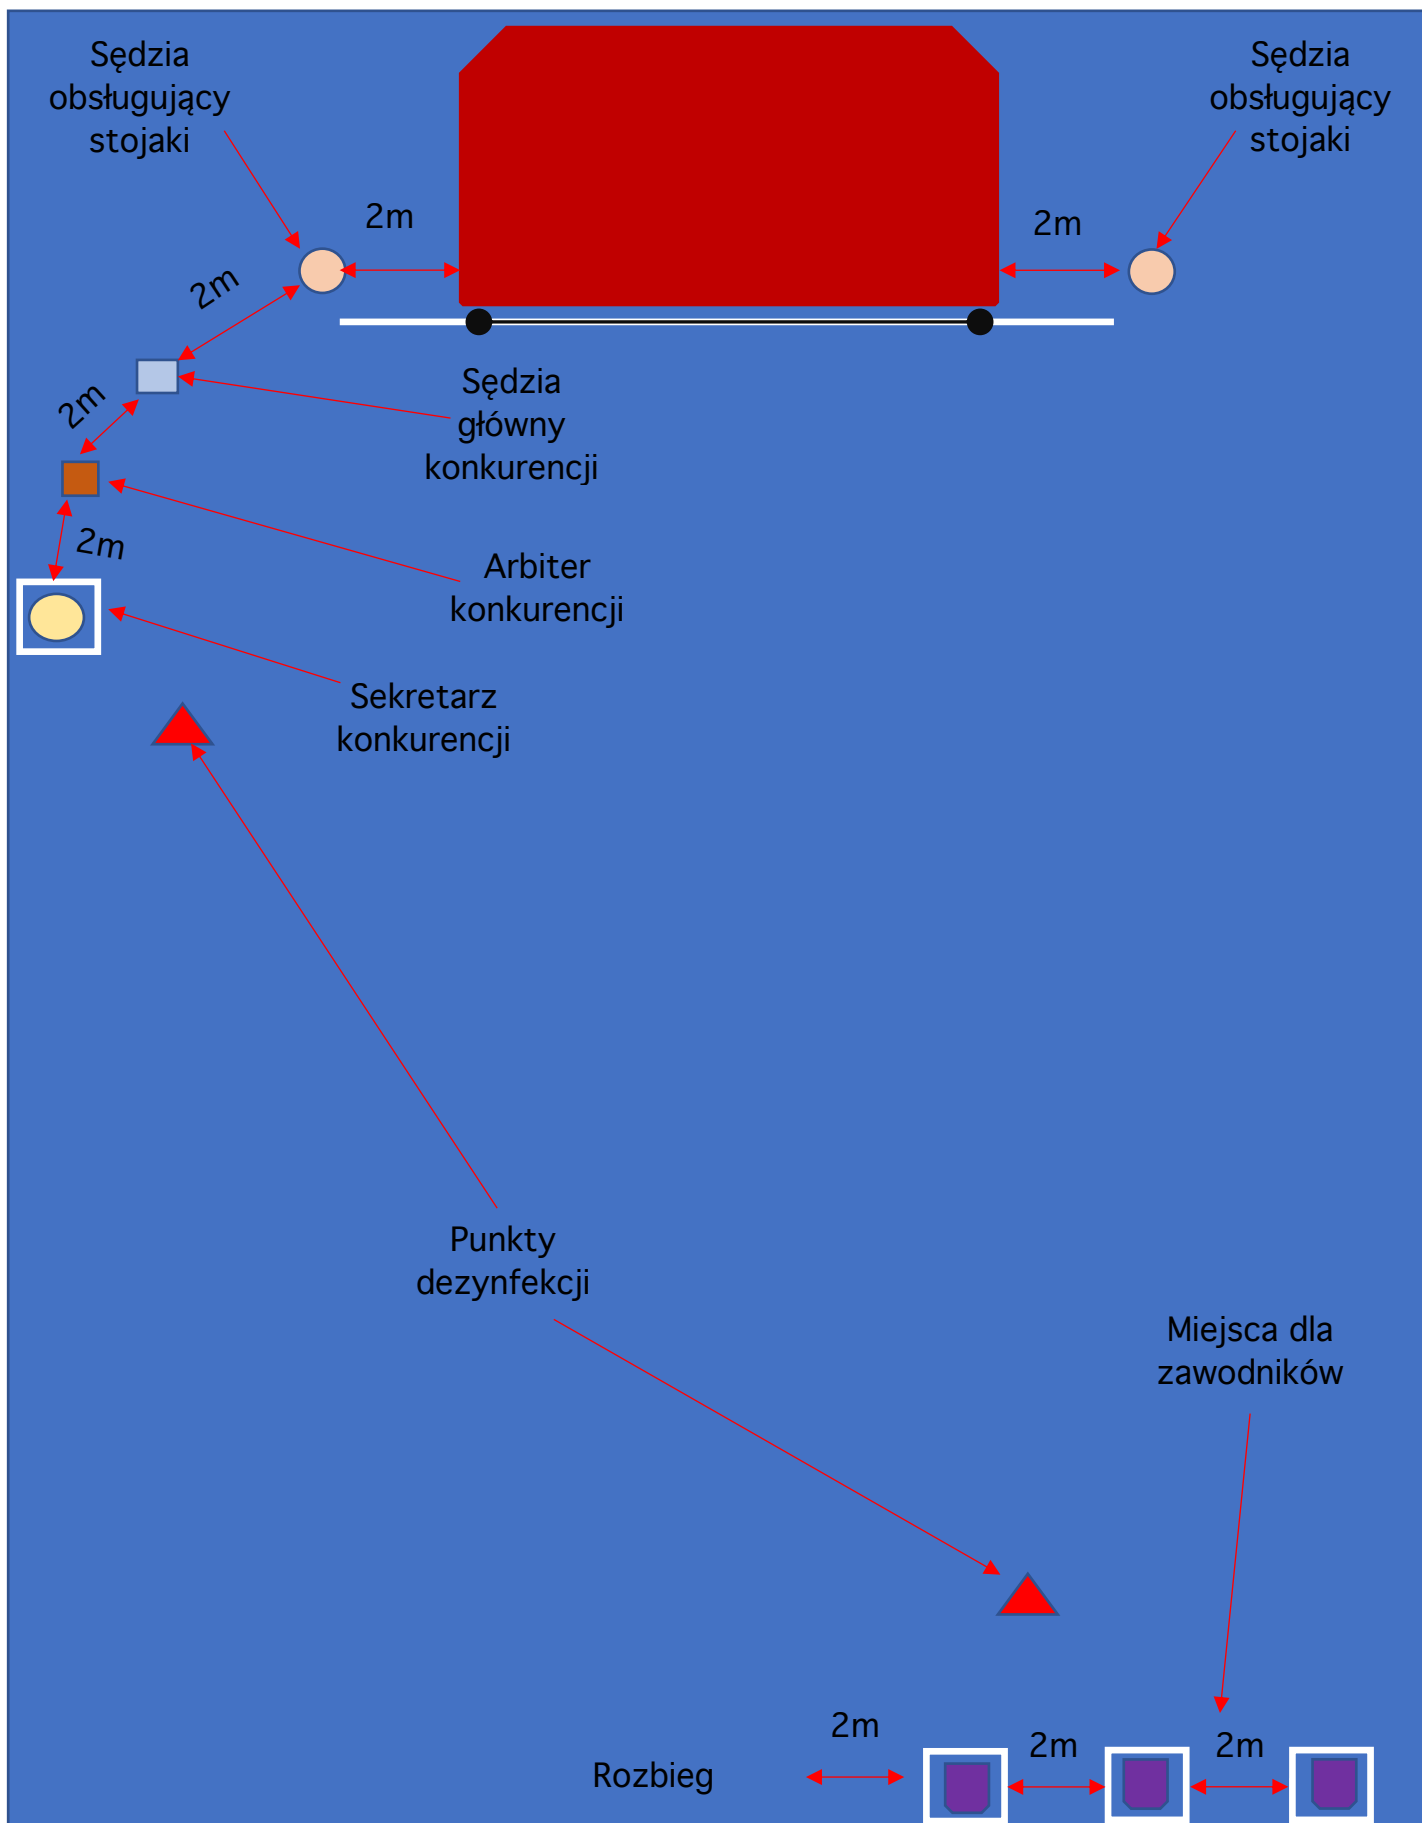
Sędzia obsługujący stojaki

Sędzia obsługujący stojaki

2m

2m

2m

2m

2m

Sędzia główny konkurencji

Arbiter konkurencji

Sekretarz konkurencji

Punkty dezynfekcji

Miejsca dla zawodników

2m

2m

2m

Rozbieg